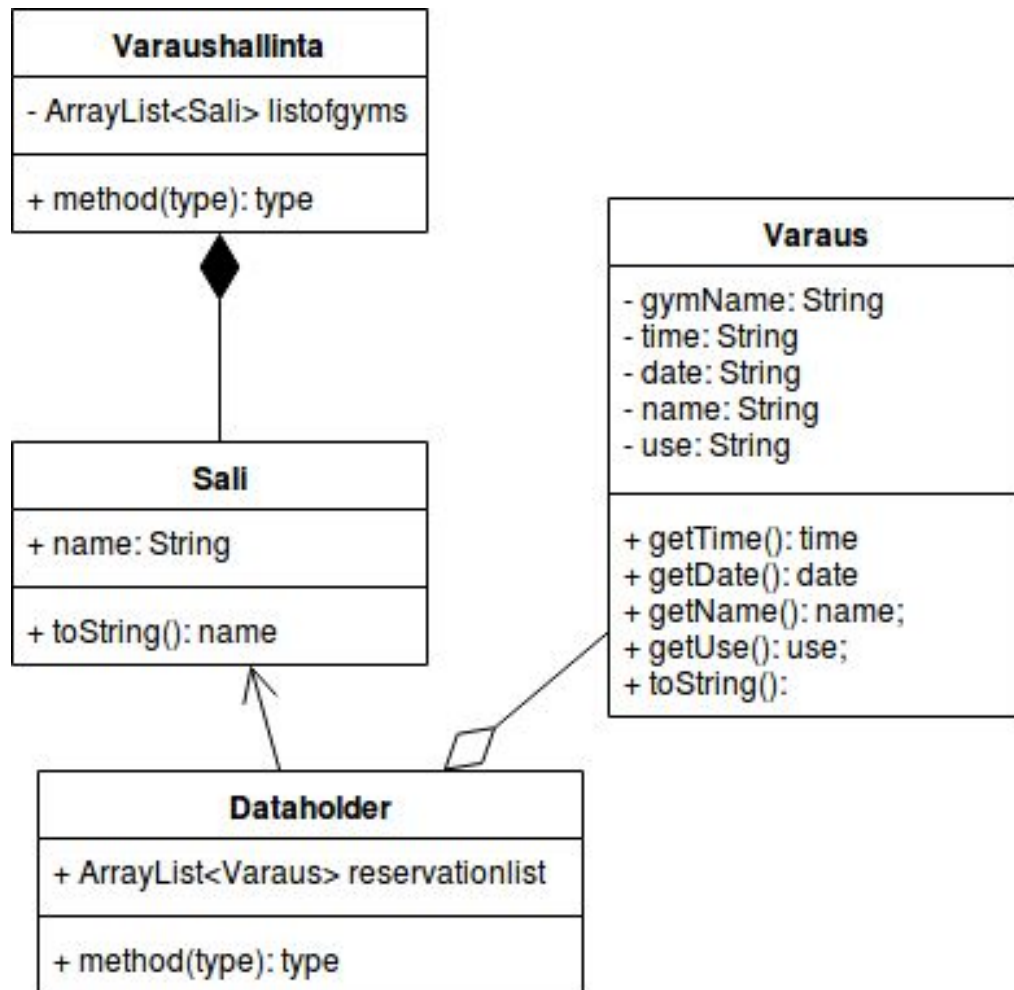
**Varaushallinta**

- ArrayList<Sali> listofgyms

+ method(type): type

**Varaus**

- gymName: String
- time: String
- date: String
- name: String
- use: String

+ getTime(): time
+ getDate(): date
+ getName(): name;
+ getUse(): use;
+ toString():

**Sali**

+ name: String

+ toString(): name

**Dataholder**

+ ArrayList<Varaus> reservationlist

+ method(type): type